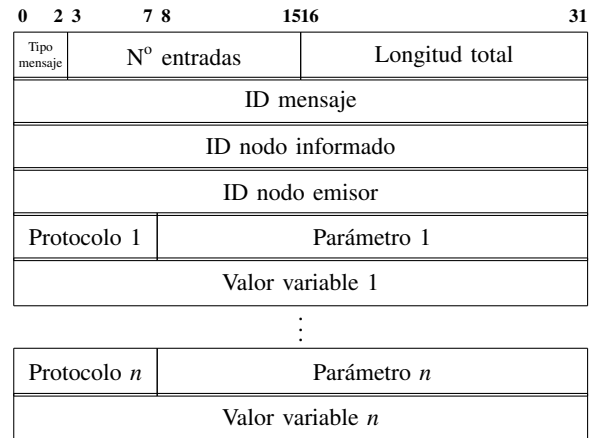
0 2 3 7 8 1516 31

| Tipo mensaje | N$^{o}$ entradas | Longitud total |
|---|---|---|
| ID mensaje | | |
| ID nodo informado | | |
| ID nodo emisor | | |
| Protocolo 1 | Parámetro 1 | |
| Valor variable 1 | | |

⋮

| Protocolo $n$ | Parámetro $n$ |
|---|---|
| Valor variable $n$ | |